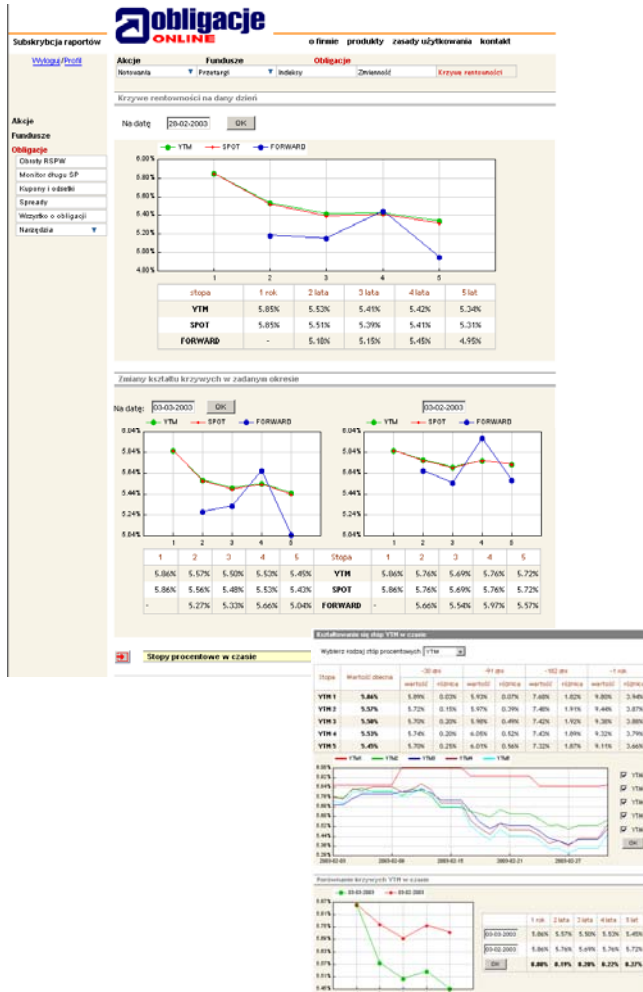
Subskrybcja raportów

obligacje ONLINE

o firmie produkty zasady użytkowania kontakt

Wyloguj/Profil

Akcje Fundusze Obligacje

Notowania Przetargi Indeksy Zmienność Krzywe rentowności

Krzywe rentowności na dany dzień

Na datę 28-02-2003 OK

Akcje
Fundusze
Obligacje
Obroty RSPW
Monitor długu SP
Kupony i odsetki
Spready
Wszystko o obligacji
Narzędzia

YTM SPOT FORWARD

6.00%
5.80%
5.60%
5.40%
5.20%
5.00%
4.80%

1 2 3 4 5

| stopa | 1 rok | 2 lata | 3 lata | 4 lata | 5 lat |
|---|---|---|---|---|---|
| YTM | 5.85% | 5.53% | 5.41% | 5.42% | 5.34% |
| SPOT | 5.85% | 5.51% | 5.39% | 5.41% | 5.31% |
| FORWARD | - | 5.18% | 5.15% | 5.45% | 4.95% |

Zmiany kształtu krzywych w zadanym okresie

Na datę: 03-03-2003 OK 03-02-2003

YTM SPOT FORWARD

6.04%
5.84%
5.64%
5.44%
5.24%
5.04%

1 2 3 4 5

| 1 | 2 | 3 | 4 | 5 | Stopa | 1 | 2 | 3 | 4 | 5 |
|---|---|---|---|---|---|---|---|---|---|---|
| 5.86% | 5.57% | 5.50% | 5.53% | 5.45% | YTM | 5.86% | 5.76% | 5.69% | 5.76% | 5.72% |
| 5.86% | 5.56% | 5.48% | 5.53% | 5.43% | SPOT | 5.86% | 5.76% | 5.69% | 5.76% | 5.72% |
| - | 5.27% | 5.33% | 5.66% | 5.04% | FORWARD | - | 5.66% | 5.54% | 5.97% | 5.57% |

Stopy procentowe w czasie

Kształtowanie się stóp YTM w czasie

Wybierz rodzaj stóp procentowych YTM

| Stopa | Wartość obecna | -30 dni wartość | -30 dni różnica | -91 dni wartość | -91 dni różnica | -182 dni wartość | -182 dni różnica | -1 rok wartość | -1 rok różnica |
|---|---|---|---|---|---|---|---|---|---|
| YTM 1 | 5.86% | 5.89% | 0.03% | 5.93% | 0.07% | 7.68% | 1.82% | 9.80% | 3.94% |
| YTM 2 | 5.57% | 5.72% | 0.15% | 5.97% | 0.39% | 7.48% | 1.91% | 9.44% | 3.87% |
| YTM 3 | 5.50% | 5.70% | 0.20% | 5.98% | 0.49% | 7.42% | 1.92% | 9.38% | 3.88% |
| YTM 4 | 5.53% | 5.74% | 0.20% | 6.05% | 0.52% | 7.43% | 1.89% | 9.32% | 3.79% |
| YTM 5 | 5.45% | 5.70% | 0.25% | 6.01% | 0.56% | 7.32% | 1.87% | 9.11% | 3.66% |

YTM1 YTM2 YTM3 YTM4 YTM5

2003-02-03 2003-02-09 2003-02-15 2003-02-21 2003-02-27

OK

Porównanie krzywych YTM w czasie

03-03-2003 03-02-2003

| | 1 rok | 2 lata | 3 lata | 4 lata | 5 lat |
|---|---|---|---|---|---|
| 03-03-2003 | 5.86% | 5.57% | 5.50% | 5.53% | 5.45% |
| 03-02-2003 | 5.86% | 5.76% | 5.69% | 5.76% | 5.72% |
| OK | 0.00% | 0.19% | 0.20% | 0.23% | 0.27% |